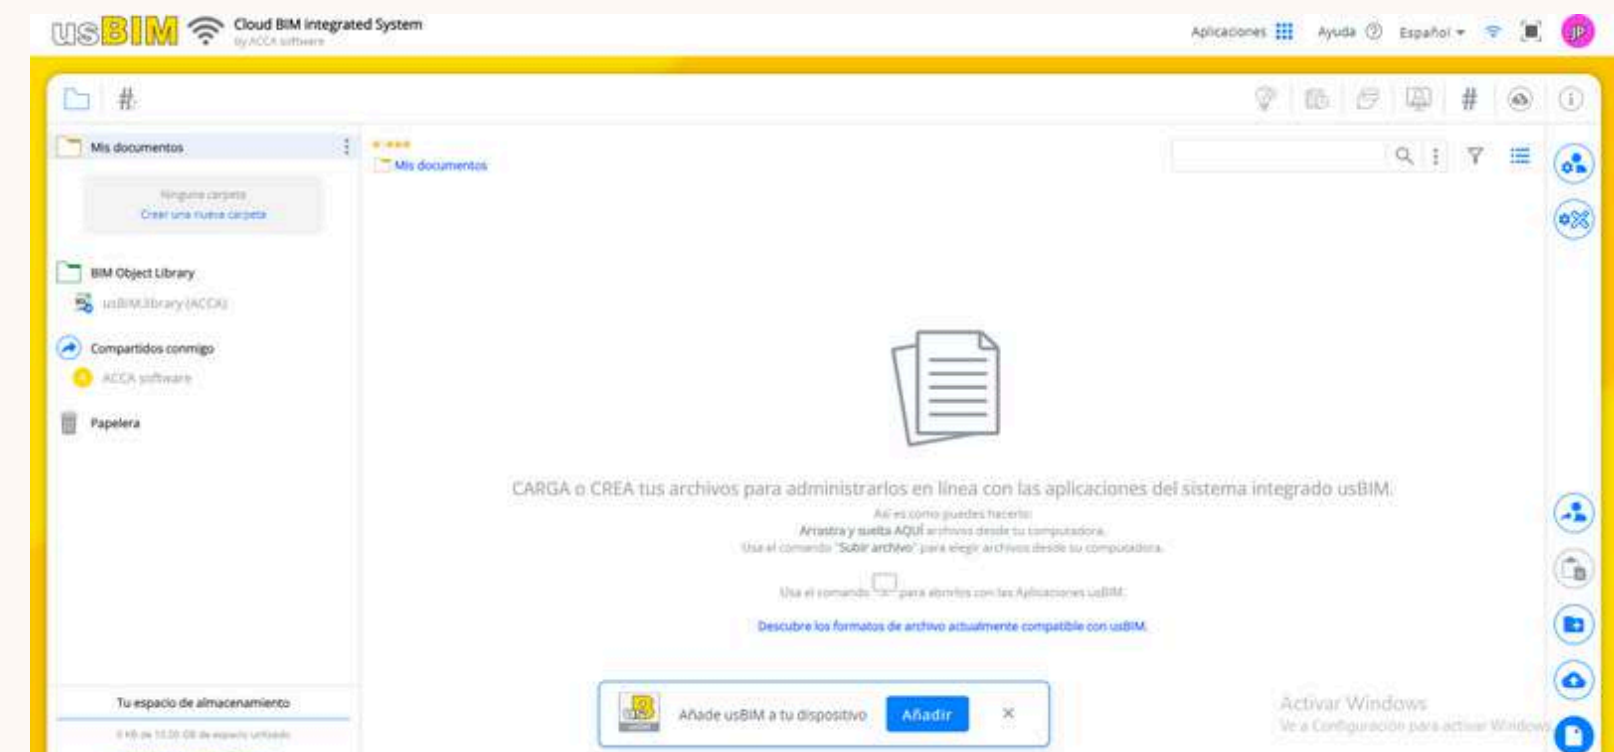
usBIM Cloud BIM integrated System
by ACCA software

Aplicaciones Ayuda Español

Mis documentos

Ninguna carpeta
Crear una nueva carpeta

BIM Object Library
usBIM.library (ACCA)

Compartidos conmigo
ACCA software

Papelera

Tu espacio de almacenamiento
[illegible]

Mis documentos

CARGA o CREA tus archivos para administrarlos en línea con las aplicaciones del sistema integrado usBIM.
Así es como puedes hacerlo:
Arrastra y suelta AQUÍ archivos desde tu computadora.
Usa el comando "Subir archivo" para elegir archivos desde su computadora.

Usa el comando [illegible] para abrirlos con las Aplicaciones usBIM.

Descubre los formatos de archivo actualmente compatible con usBIM.

Añade usBIM a tu dispositivo Añadir

Activar Windows
Ve a Configuración para activar Windows.